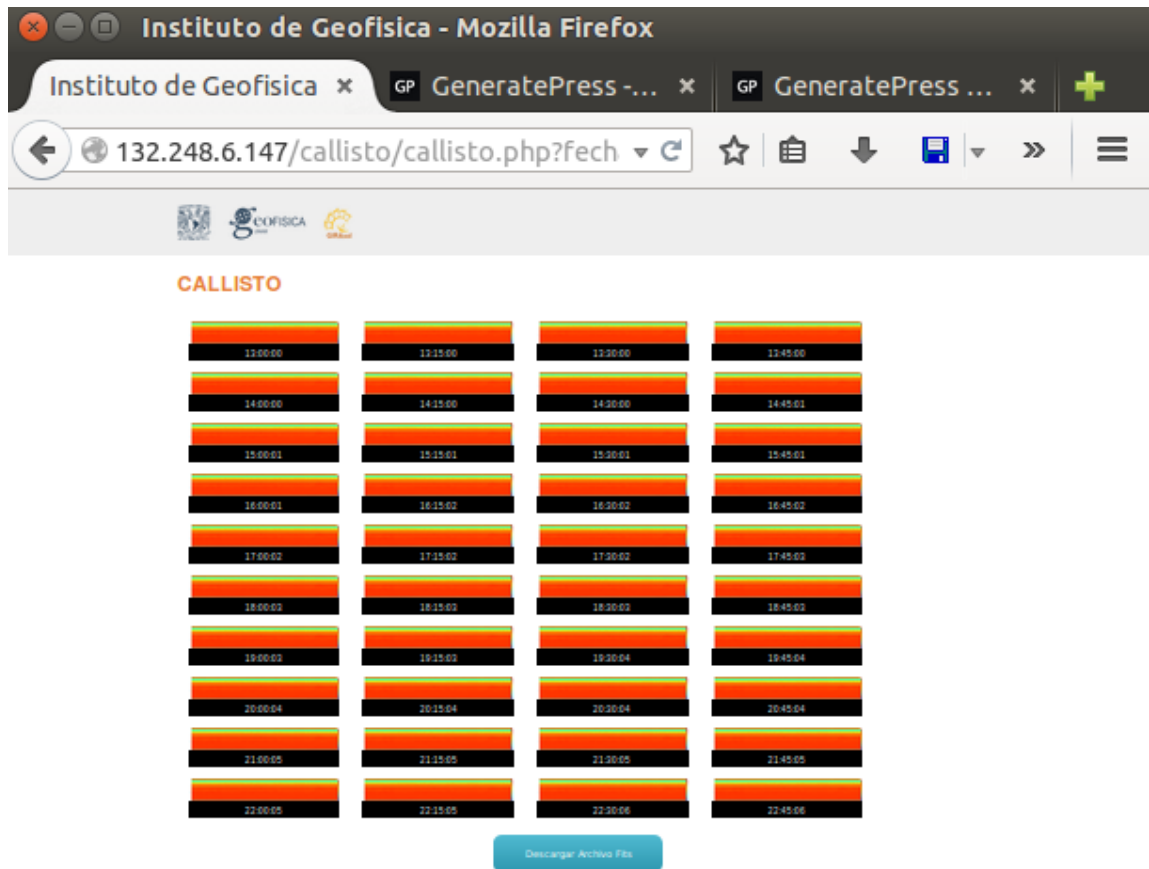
Instituto de Geofisica - Mozilla Firefox

Instituto de Geofisica ×
GP GeneratePress -... ×
GP GeneratePress ... ×

132.248.6.147/callisto/callisto.php?fech

GEOFISICA

CALLISTO

13:00:00 13:15:00 13:30:00 13:45:00

14:00:00 14:15:00 14:30:00 14:45:01

15:00:01 15:15:01 15:30:01 15:45:01

16:00:01 16:15:02 16:30:02 16:45:02

17:00:02 17:15:02 17:30:02 17:45:03

18:00:03 18:15:03 18:30:03 18:45:03

19:00:03 19:15:03 19:30:04 19:45:04

20:00:04 20:15:04 20:30:04 20:45:04

21:00:05 21:15:05 21:30:05 21:45:05

22:00:05 22:15:05 22:30:06 22:45:06

Descargar Archivo Fits